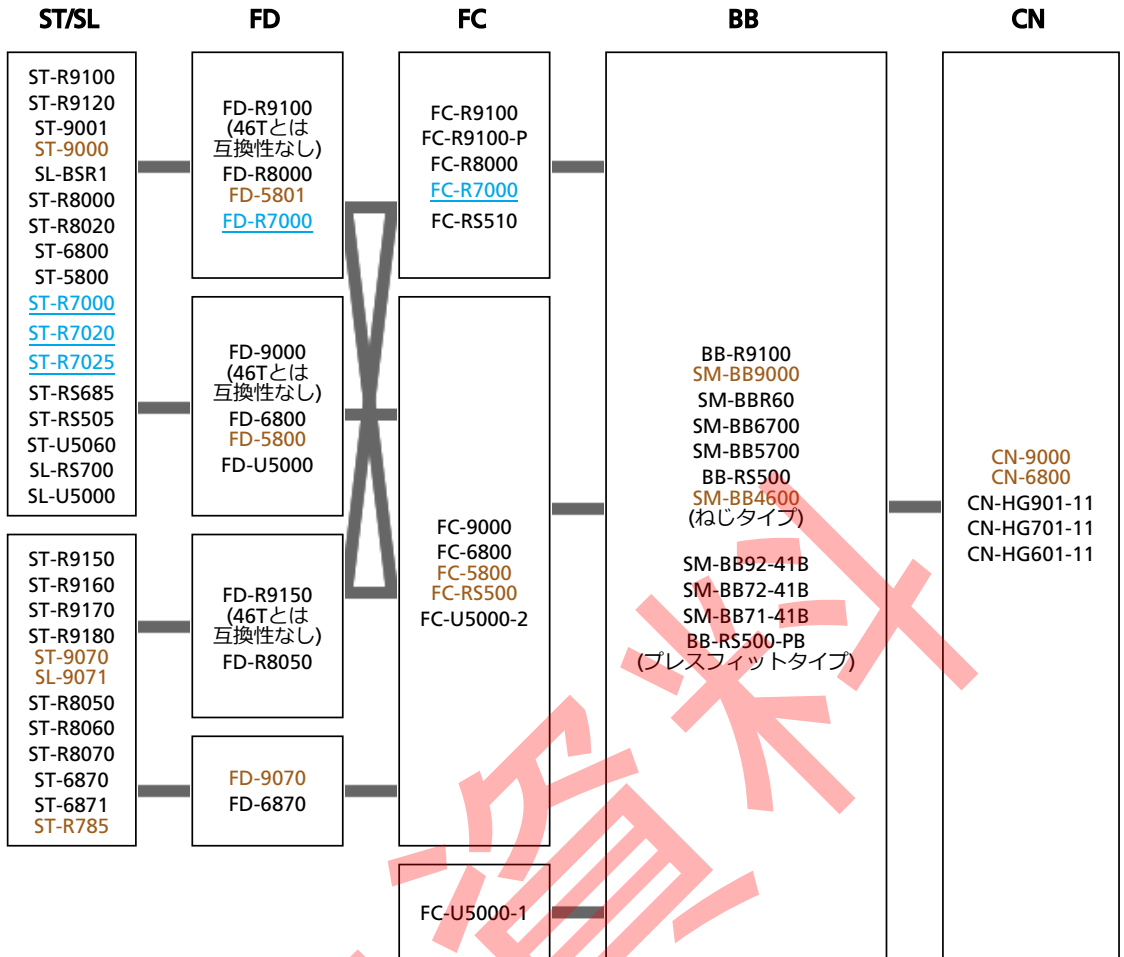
ST/SL

ST-R9100
ST-R9120
ST-9001
ST-9000
SL-BSR1
ST-R8000
ST-R8020
ST-6800
ST-5800
ST-R7000
ST-R7020
ST-R7025
ST-RS685
ST-RS505
ST-U5060
SL-RS700
SL-U5000

ST-R9150
ST-R9160
ST-R9170
ST-R9180
ST-9070
SL-9071
ST-R8050
ST-R8060
ST-R8070
ST-6870
ST-6871
ST-R785

FD

FD-R9100
(46Tとは互換性なし)
FD-R8000
FD-5801
FD-R7000

FD-9000
(46Tとは互換性なし)
FD-6800
FD-5800
FD-U5000

FD-R9150
(46Tとは互換性なし)
FD-R8050

FD-9070
FD-6870

FC

FC-R9100
FC-R9100-P
FC-R8000
FC-R7000
FC-RS510

FC-9000
FC-6800
FC-5800
FC-RS500
FC-U5000-2

FC-U5000-1

BB

BB-R9100
SM-BB9000
SM-BBR60
SM-BB6700
SM-BB5700
BB-RS500
SM-BB4600
(ねじタイプ)

SM-BB92-41B
SM-BB72-41B
SM-BB71-41B
BB-RS500-PB
(プレスフィットタイプ)

CN

CN-9000
CN-6800
CN-HG901-11
CN-HG701-11
CN-HG601-11

資料